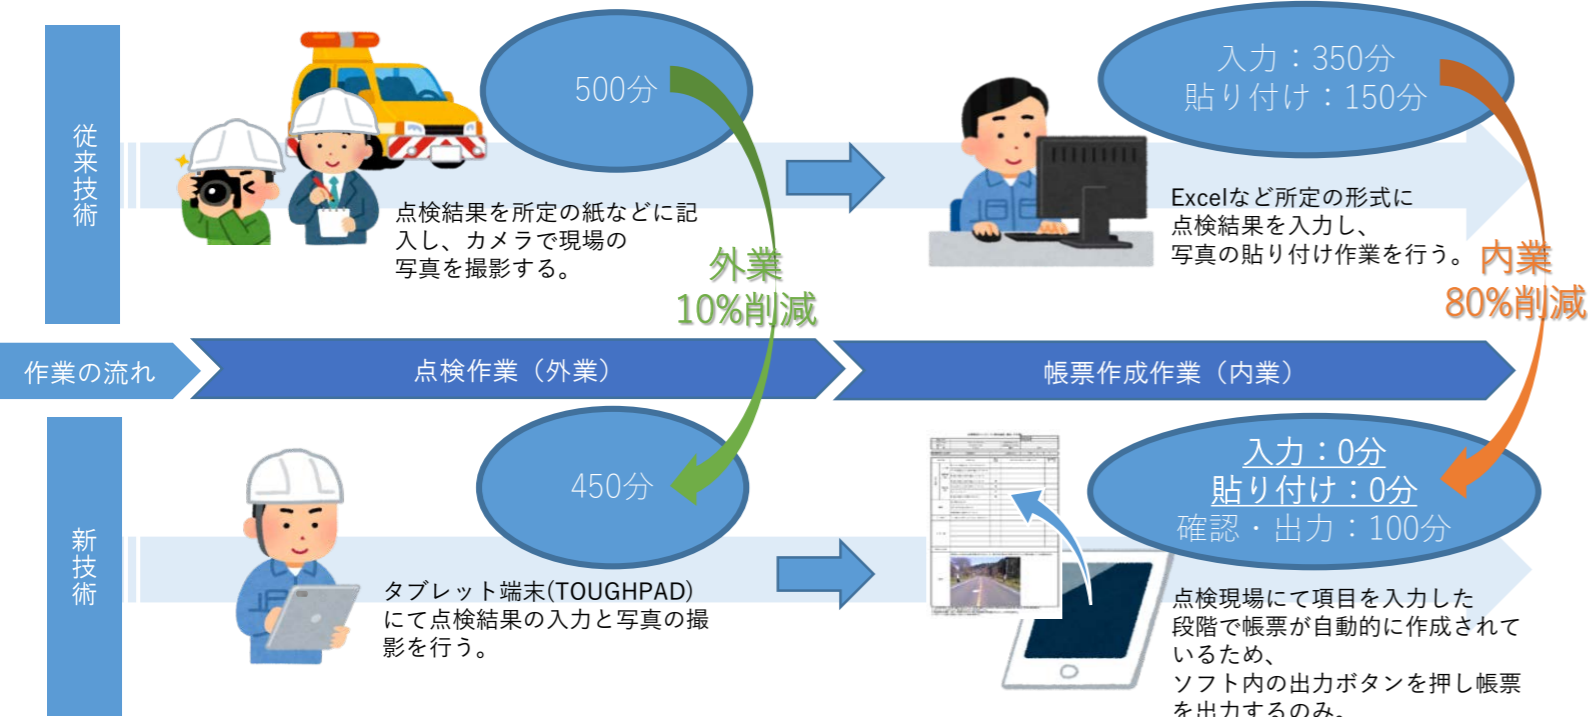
従来技術

500分

点検結果を所定の紙などに記入し、カメラで現場の写真を撮影する。

入力：350分
貼り付け：150分

Excelなど所定の形式に点検結果を入力し、写真の貼り付け作業を行う。

外業
10%削減

内業
80%削減

作業の流れ

点検作業（外業）

帳票作成作業（内業）

新技術

450分

タブレット端末(TOUGHPAD)にて点検結果の入力と写真の撮影を行う。

入力：0分
貼り付け：0分
確認・出力：100分

点検現場にて項目を入力した段階で帳票が自動的に作成されているため、
ソフト内の出力ボタンを押し帳票を出力するのみ。